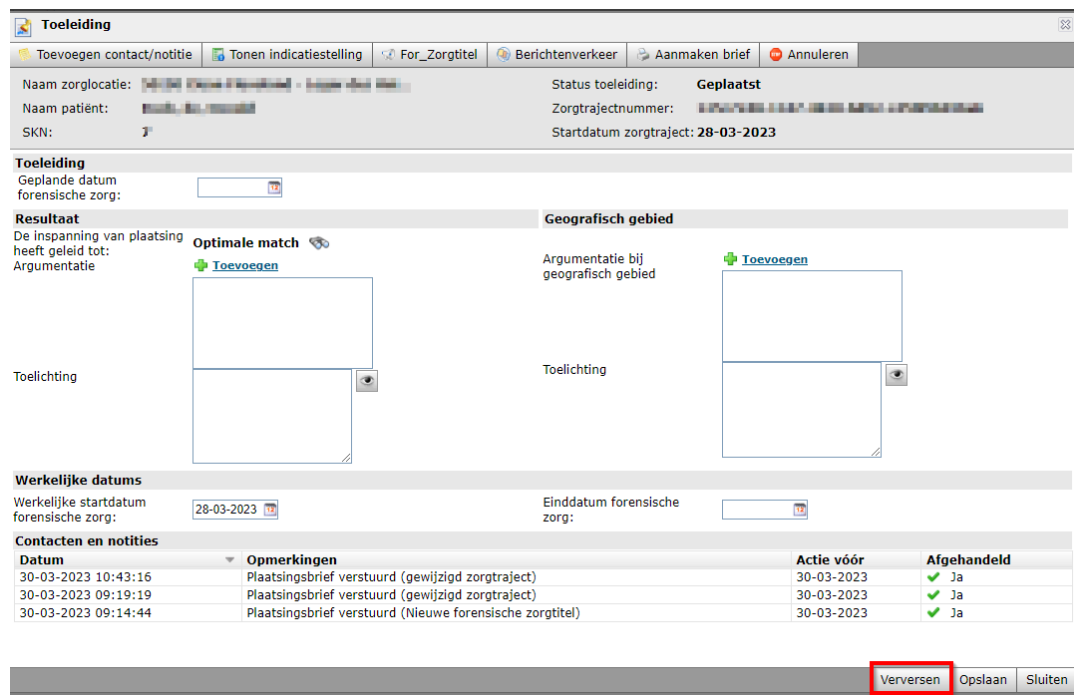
Toeleiding

Toevoegen contact/notitie | Tonen indicatiestelling | For_Zorgtitel | Berichtenverkeer | Aanmaken brief | Annuleren

Naam zorglocatie: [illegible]
Naam patiënt: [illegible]
SKN: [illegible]
Status toeleiding: Geplaatst
Zorgtrajectnummer: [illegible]
Startdatum zorgtraject: 28-03-2023

Toeleiding
Geplande datum forensische zorg:

Resultaat
De inspanning van plaatsing heeft geleid tot: Optimale match
Argumentatie
Toevoegen
Toelichting

Geografisch gebied
Argumentatie bij geografisch gebied
Toevoegen
Toelichting

Werkelijke datums
Werkelijke startdatum forensische zorg: 28-03-2023
Einddatum forensische zorg:

Contacten en notities

| Datum | Opmerkingen | Actie vóór | Afgehandeld |
|---|---|---|---|
| 30-03-2023 10:43:16 | Plaatsingsbrief verstuurd (gewijzigd zorgtraject) | 30-03-2023 | Ja |
| 30-03-2023 09:19:19 | Plaatsingsbrief verstuurd (gewijzigd zorgtraject) | 30-03-2023 | Ja |
| 30-03-2023 09:14:44 | Plaatsingsbrief verstuurd (Nieuwe forensische zorgtitel) | 30-03-2023 | Ja |

Verversen | Opslaan | Sluiten